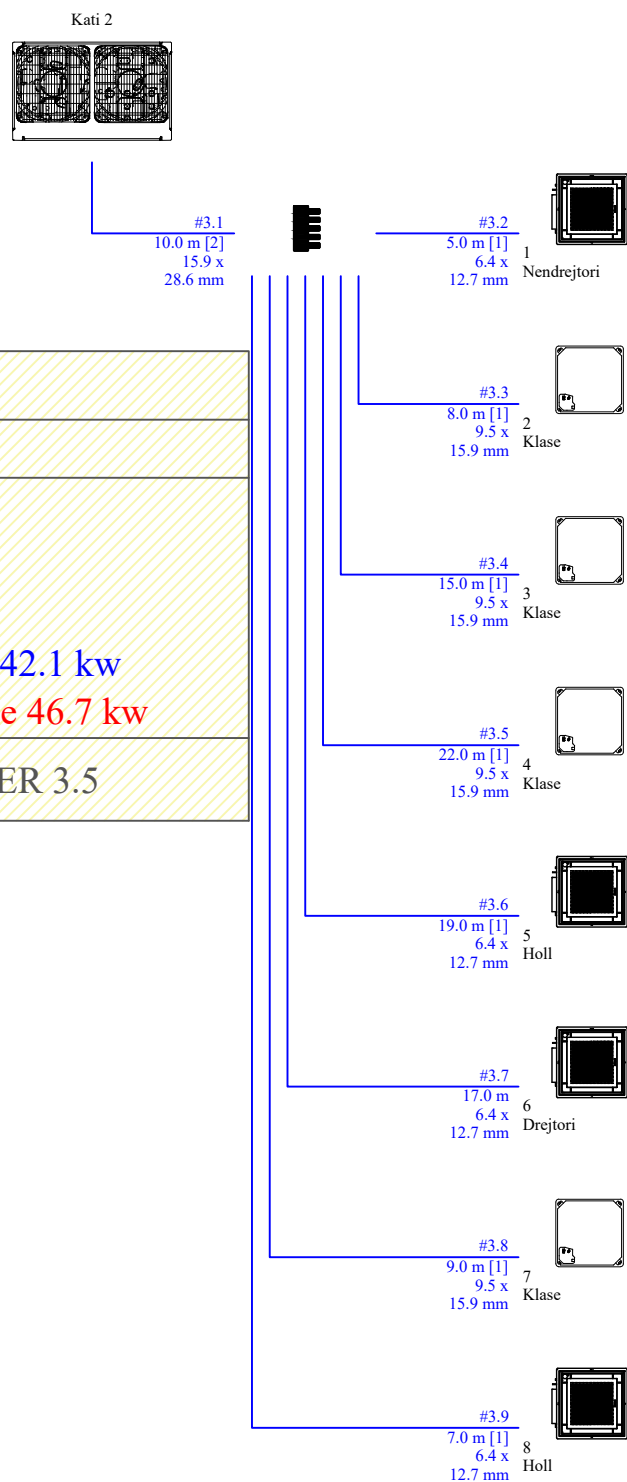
Kati 2

#3.1
10.0 m [2]
15.9 x
28.6 mm

#3.2
5.0 m [1]
6.4 x
12.7 mm

1
Nendrejtori

#3.3
8.0 m [1]
9.5 x
15.9 mm

2
Klase

#3.4
15.0 m [1]
9.5 x
15.9 mm

3
Klase

42.1 kw
e 46.7 kw

ER 3.5

#3.5
22.0 m [1]
9.5 x
15.9 mm

4
Klase

#3.6
19.0 m [1]
6.4 x
12.7 mm

5
Holl

#3.7
17.0 m
6.4 x
12.7 mm

6
Drejtori

#3.8
9.0 m [1]
9.5 x
15.9 mm

7
Klase

#3.9
7.0 m [1]
6.4 x
12.7 mm

8
Holl